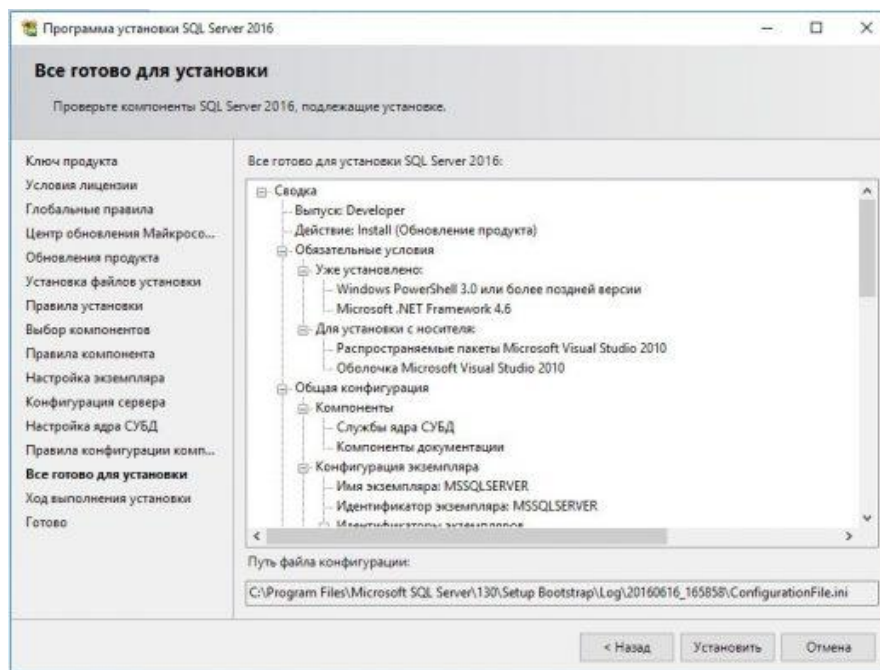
Программа установки SQL Server 2016

Все готово для установки

Проверьте компоненты SQL Server 2016, подлежащие установке.

Ключ продукта
Условия лицензии
Глобальные правила
Центр обновления Майкросо...
Обновления продукта
Установка файлов установки
Правила установки
Выбор компонентов
Правила компонента
Настройка экземпляра
Конфигурация сервера
Настройка ядра СУБД
Правила конфигурации комп...
Все готово для установки
Ход выполнения установки
Готово

Все готово для установки SQL Server 2016:

Сводка
Выпуск: Developer
Действие: Install (Обновление продукта)
Обязательные условия
Уже установлено:
Windows PowerShell 3.0 или более поздней версии
Microsoft .NET Framework 4.6
Для установки с носителя:
Распространяемые пакеты Microsoft Visual Studio 2010
Оболочка Microsoft Visual Studio 2010
Общая конфигурация
Компоненты
Службы ядра СУБД
Компоненты документации
Конфигурация экземпляра
Имя экземпляра: MSSQLSERVER
Идентификатор экземпляра: MSSQLSERVER
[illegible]

Путь файла конфигурации:

C:\Program Files\Microsoft SQL Server\130\Setup Bootstrap\Log\20160616_165858\ConfigurationFile.ini

< Назад
Установить
Отмена